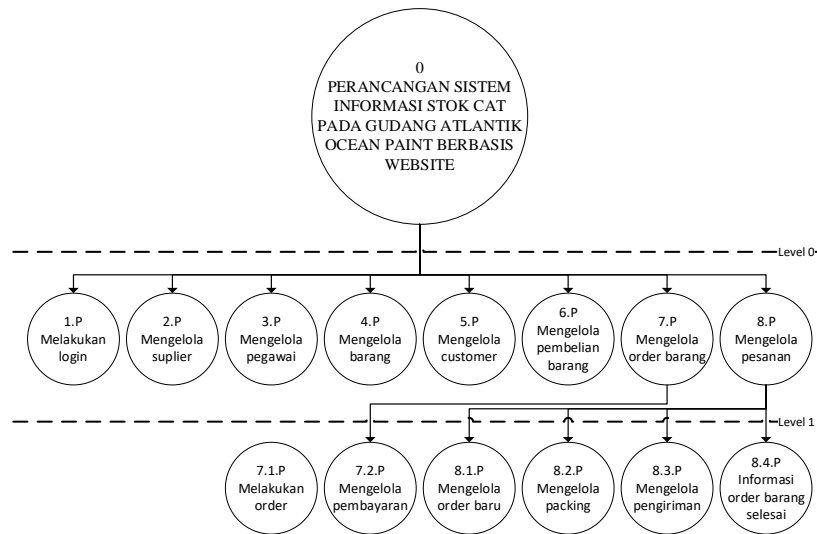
0
PERANCANGAN SISTEM INFORMASI STOK CAT PADA GUDANG ATLANTIK OCEAN PAINT BERBASIS WEBSITE

Level 0

1.P
Melakukan login

2.P
Mengelola suplier

3.P
Mengelola pegawai

4.P
Mengelola barang

5.P
Mengelola customer

6.P
Mengelola pembelian barang

7.P
Mengelola order barang

8.P
Mengelola pesanan

Level 1

7.1.P
Melakukan order

7.2.P
Mengelola pembayaran

8.1.P
Mengelola order baru

8.2.P
Mengelola packing

8.3.P
Mengelola pengiriman

8.4.P
Informasi order barang selesai